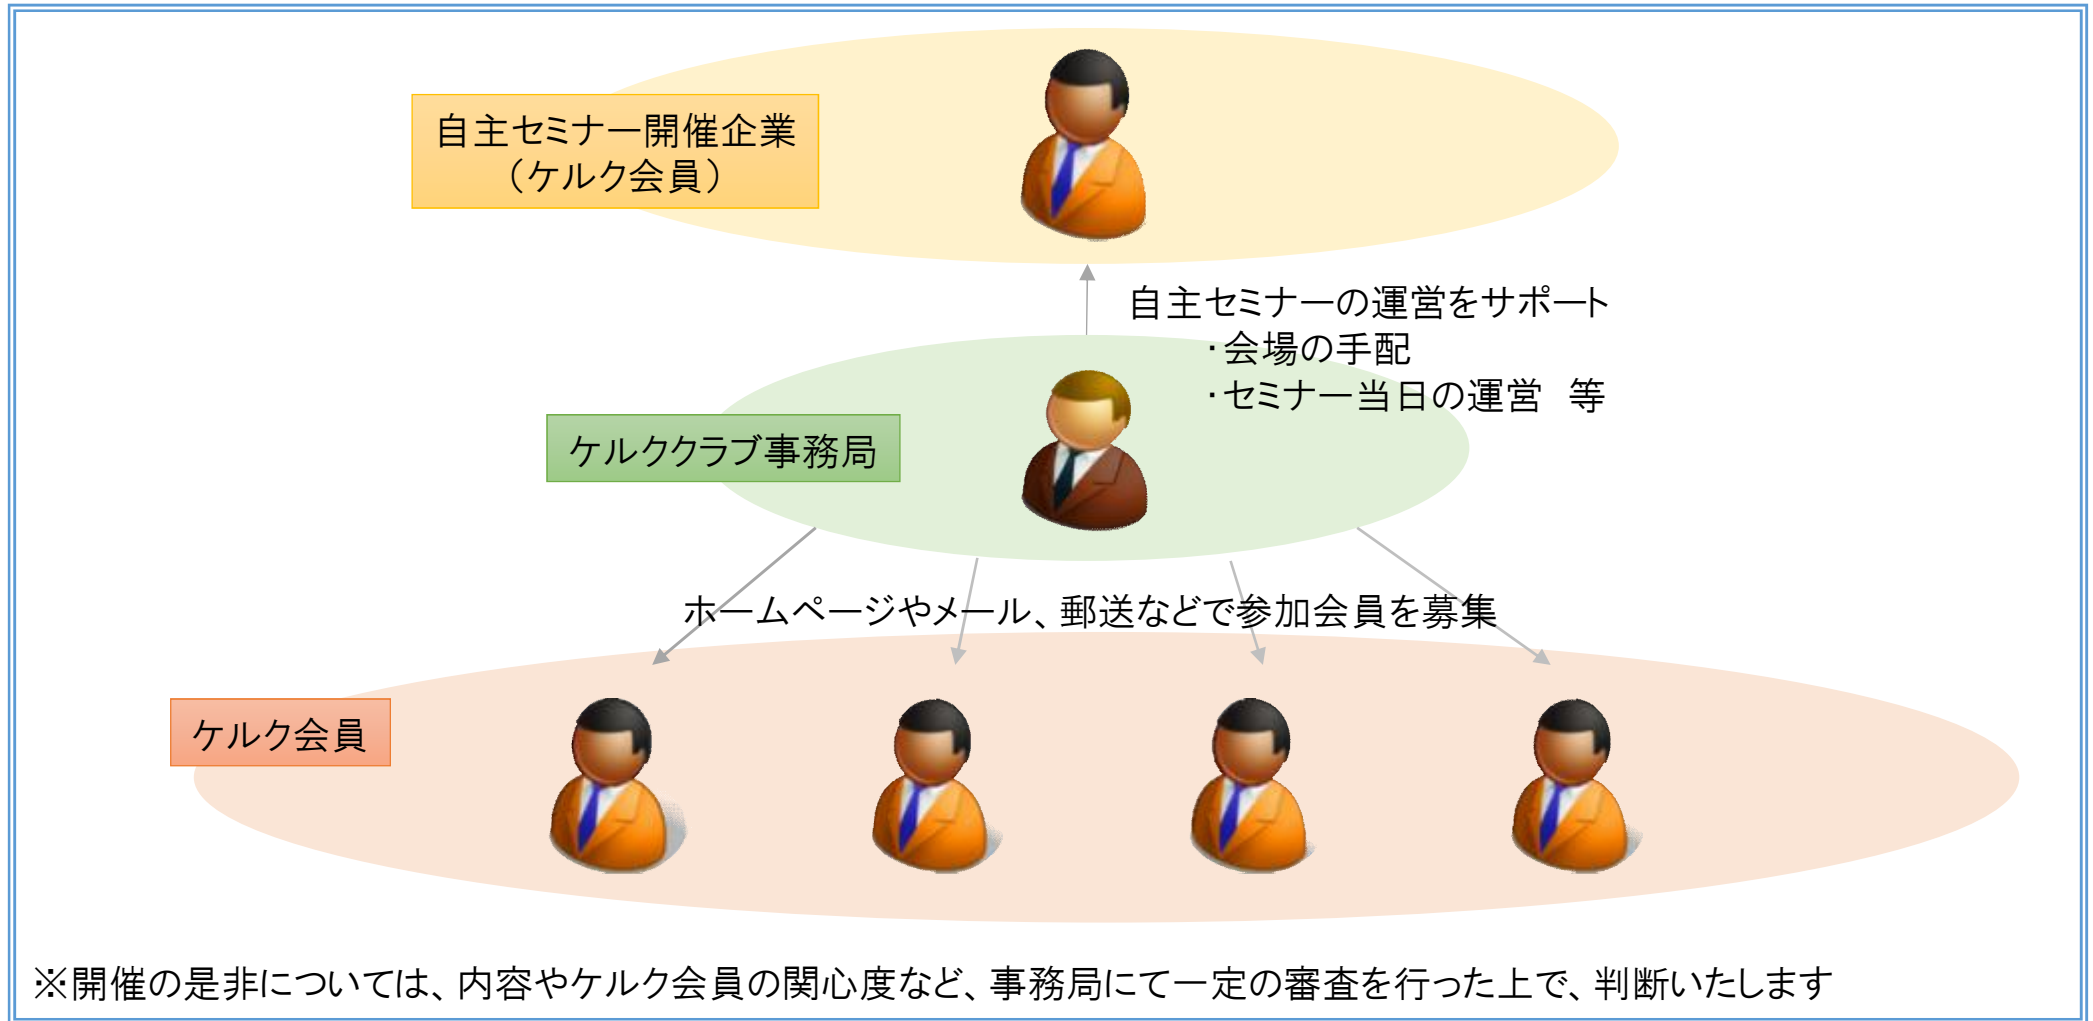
自主セミナー開催企業
（ケルク会員）

自主セミナーの運営をサポート
・会場の手配
・セミナー当日の運営　等

ケルククラブ事務局

ホームページやメール、郵送などで参加会員を募集

ケルク会員

※開催の是非については、内容やケルク会員の関心度など、事務局にて一定の審査を行った上で、判断いたします